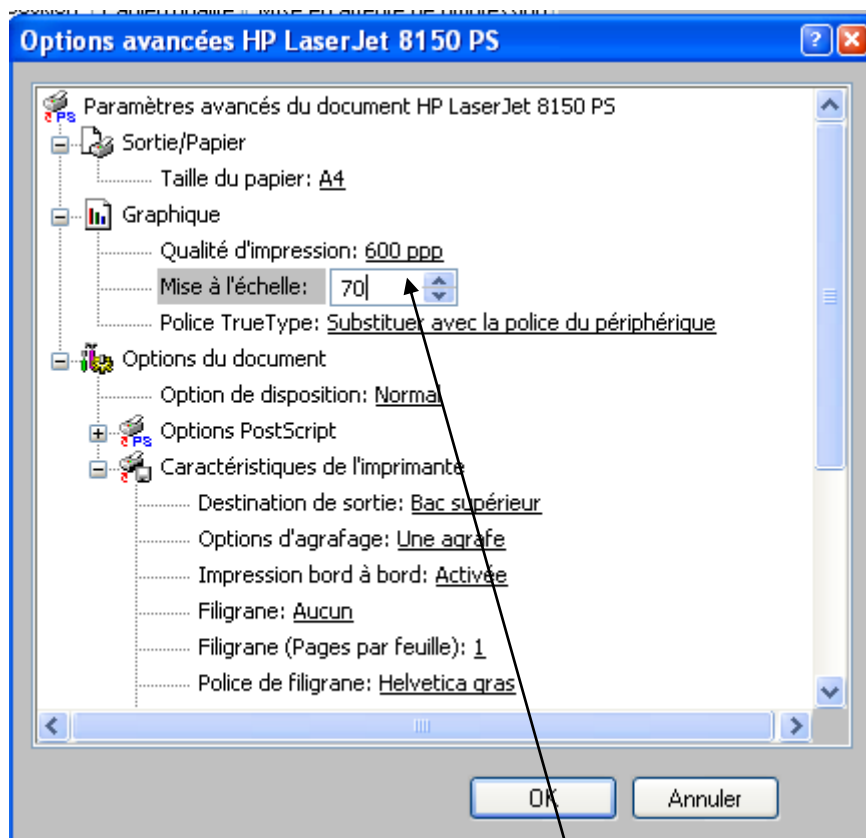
Options avancées HP LaserJet 8150 PS

Paramètres avancés du document HP LaserJet 8150 PS
Sortie/Papier
Taille du papier: A4
Graphique
Qualité d'impression: 600 ppp
Mise à l'échelle: 70
Police TrueType: Substituer avec la police du périphérique
Options du document
Option de disposition: Normal
Options PostScript
Caractéristiques de l'imprimante
Destination de sortie: Bac supérieur
Options d'agrafage: Une agrafe
Impression bord à bord: Activée
Filigrane: Aucun
Filigrane (Pages par feuille): 1
Police de filigrane: Helvetica gras

OK
Annuler